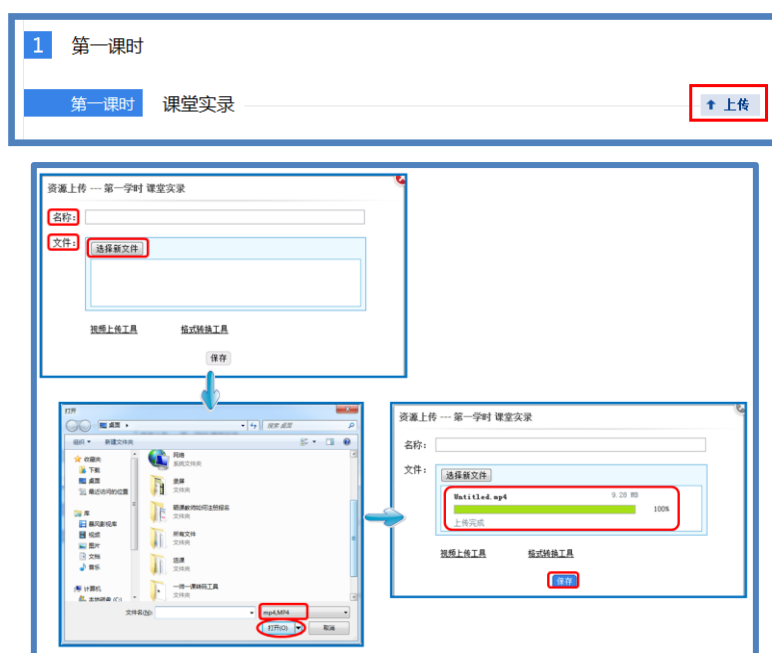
1 第一课时

第一课时 课堂实录

上传

资源上传 --- 第一学时 课堂实录

名称:

文件:

选择新文件

视频上传工具

格式转换工具

保存

打开

桌面

搜索 桌面

组织 新建文件夹

收藏夹

下载

桌面

最近访问的位置

库

暴风影视库

视频

图片

文档

音乐

计算机

本地磁盘 (C:)

网络

系统文件夹

课件

文件夹

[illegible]

文件夹

所有文件

文件夹

迅课

文件夹

一师一课转码工具

文件夹

文件名(N):

mp4,MP4

打开(O)

取消

资源上传 --- 第一学时 课堂实录

名称:

文件:

选择新文件

Untitled.mp4

9.28 MB

100%

上传完成

视频上传工具

格式转换工具

保存